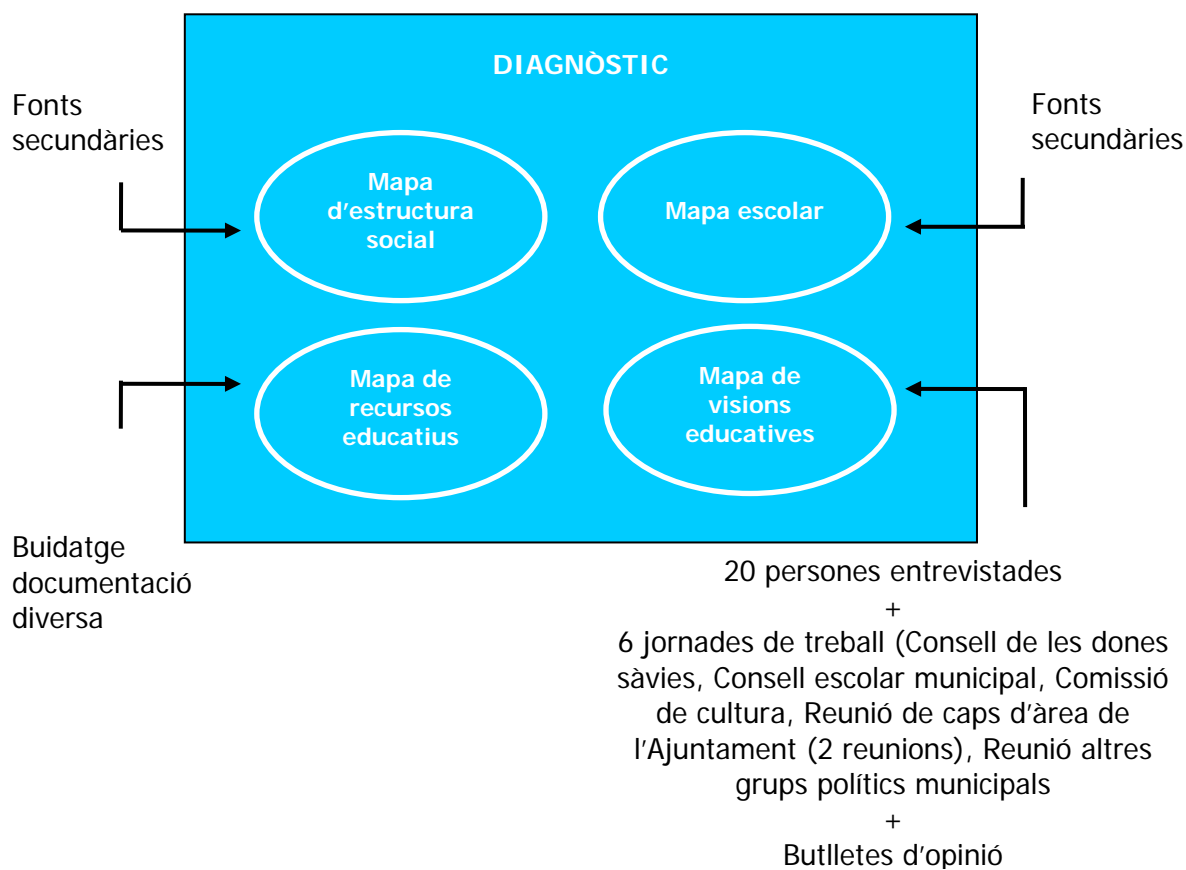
DIAGNÒSTIC

Fonts secundàries

Fonts secundàries

Mapa d'estructura social

Mapa escolar

Mapa de recursos educatius

Mapa de visions educatives

Buidatge documentació diversa

20 persones entrevistades
+
6 jornades de treball (Consell de les dones sàvies, Consell escolar municipal, Comissió de cultura, Reunió de caps d'àrea de l'Ajuntament (2 reunions), Reunió altres grups polítics municipals
+
Butlletes d'opinió